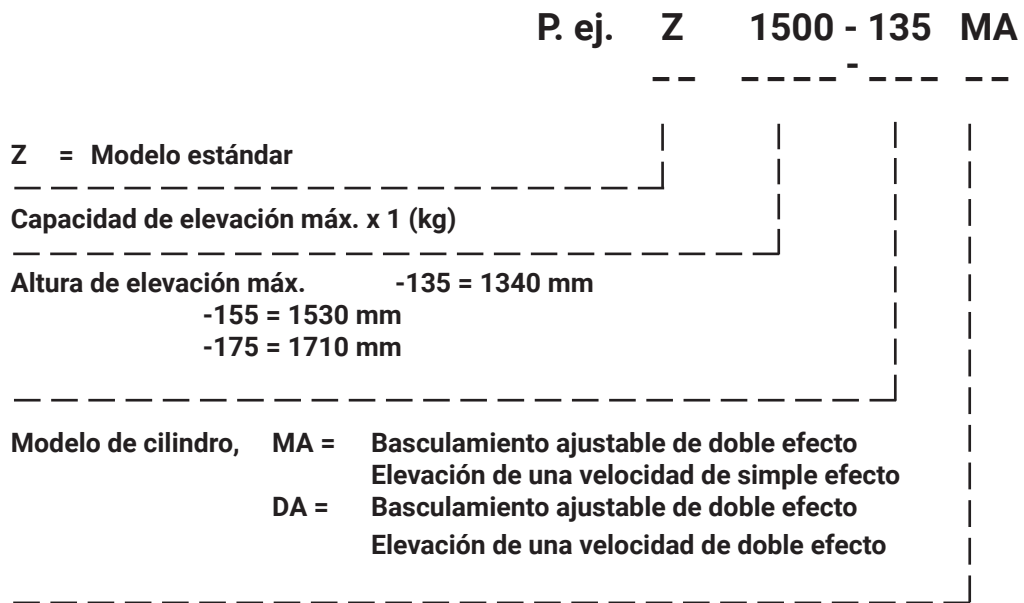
P. ej. Z 1500 - 135 MA

Z = Modelo estándar

Capacidad de elevación máx. x 1 (kg)

Altura de elevación máx. -135 = 1340 mm
-155 = 1530 mm
-175 = 1710 mm

Modelo de cilindro, MA = Basculamiento ajustable de doble efecto
Elevación de una velocidad de simple efecto
DA = Basculamiento ajustable de doble efecto
Elevación de una velocidad de doble efecto